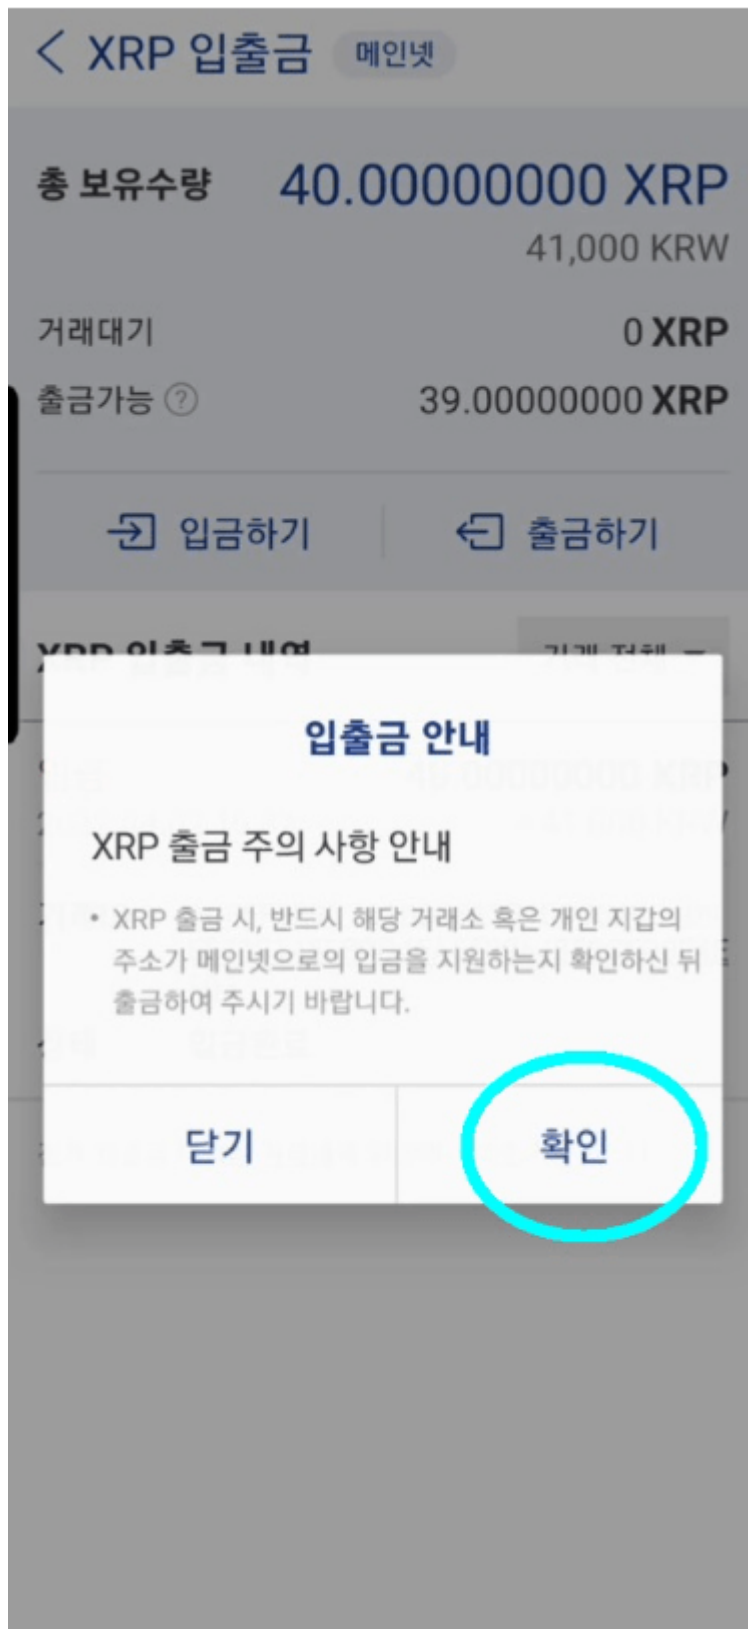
< XRP 입출금 메인넷

총 보유수량 40.00000000 XRP
41,000 KRW

거래대기 0 XRP
출금가능 ⓘ 39.00000000 XRP

입금하기 출금하기

XRP 입출금 내역 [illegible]

입출금 안내

XRP 출금 주의 사항 안내

• XRP 출금 시, 반드시 해당 거래소 혹은 개인 지갑의 주소가 메인넷으로의 입금을 지원하는지 확인하신 뒤 출금하여 주시기 바랍니다.

닫기 확인